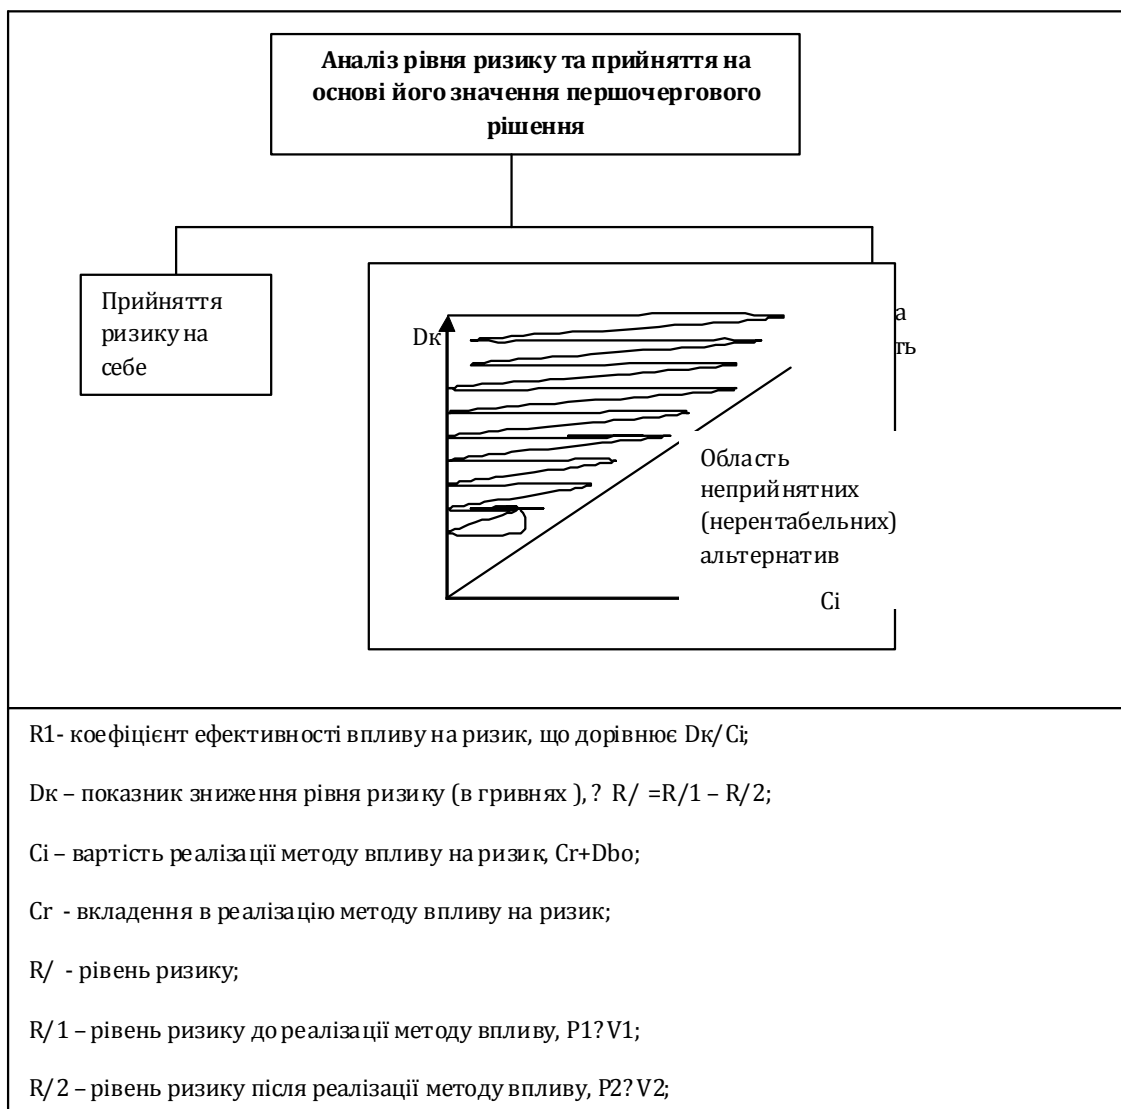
Аналіз рівня ризику та прийняття на основі його значення першочергового рішення

Прийняття ризику на себе

Dк

а

ть

Область неприйнятних (нерентабельних) альтернатив

Ci

R1- коефіцієнт ефективності впливу на ризик, що дорівнює Dк/Ci;

Dк – показник зниження рівня ризику (в гривнях ), ? R/ =R/1 – R/2;

Ci – вартість реалізації методу впливу на ризик, Cr+Dbo;

Cr - вкладення в реалізацію методу впливу на ризик;

R/ - рівень ризику;

R/1 – рівень ризику до реалізації методу впливу, P1? V1;

R/2 – рівень ризику після реалізації методу впливу, P2? V2;